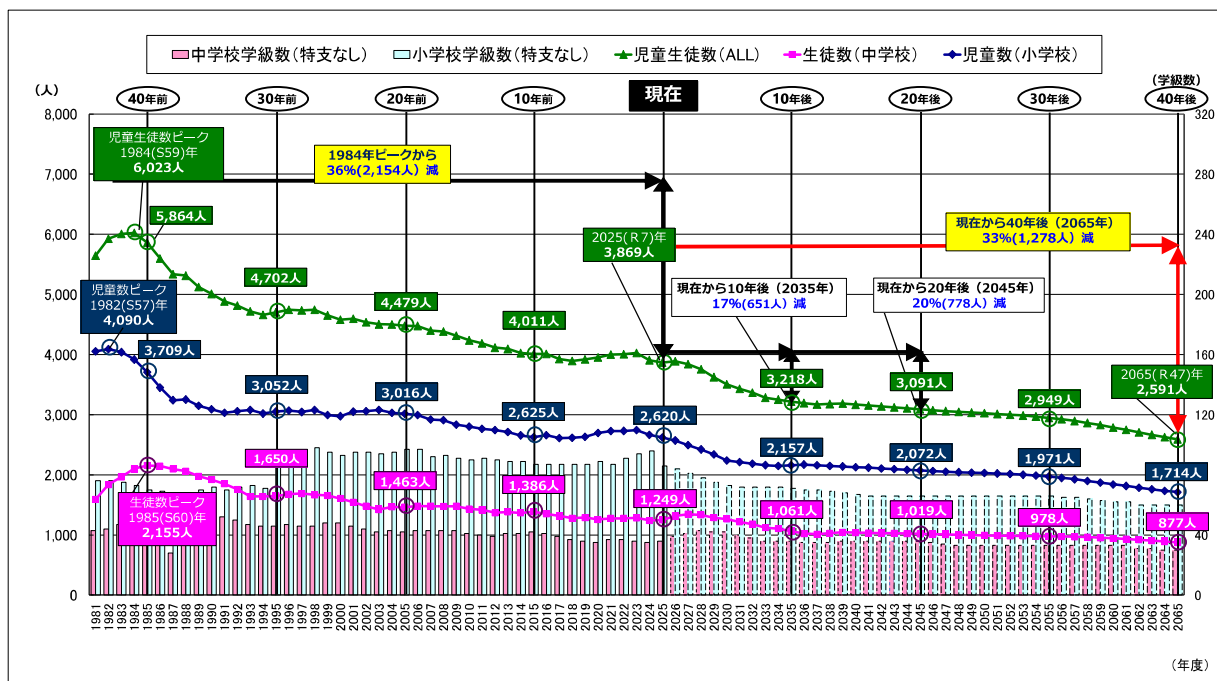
中学校学級数（特支なし）　小学校学級数（特支なし）　児童生徒数（ALL）　生徒数（中学校）　児童数（小学校）

（人）

40年前　30年前　20年前　10年前　現在　10年後　20年後　30年後　（学級数）40年後

8,000
7,000
6,000
5,000
4,000
3,000
2,000
1,000
0

320
280
240
200
160
120
80
40
0

児童生徒数ピーク
1984(S59)年
6,023人

1984年ピークから
36%(2,154人) 減

5,864人

2025(R7)年
3,869人

現在から40年後（2065年）
33%(1,278人) 減

児童数ピーク
1982(S57)年
4,090人

4,702人

4,479人

4,011人

現在から10年後（2035年）
17%(651人) 減

現在から20年後（2045年）
20%(778人) 減

3,709人

3,052人

3,016人

3,218人

3,091人

2065(R47)年
2,591人

2,949人

2,625人

2,620人

2,157人

2,072人

1,971人

1,714人

1,650人

1,463人

1,386人

1,249人

1,061人

1,019人

978人

877人

生徒数ピーク
1985(S60)年
2,155人

1981 1982 1983 1984 1985 1986 1987 1988 1989 1990 1991 1992 1993 1994 1995 1996 1997 1998 1999 2000 2001 2002 2003 2004 2005 2006 2007 2008 2009 2010 2011 2012 2013 2014 2015 2016 2017 2018 2019 2020 2021 2022 2023 2024 2025 2026 2027 2028 2029 2030 2031 2032 2033 2034 2035 2036 2037 2038 2039 2040 2041 2042 2043 2044 2045 2046 2047 2048 2049 2050 2051 2052 2053 2054 2055 2056 2057 2058 2059 2060 2061 2062 2063 2064 2065

（年度）